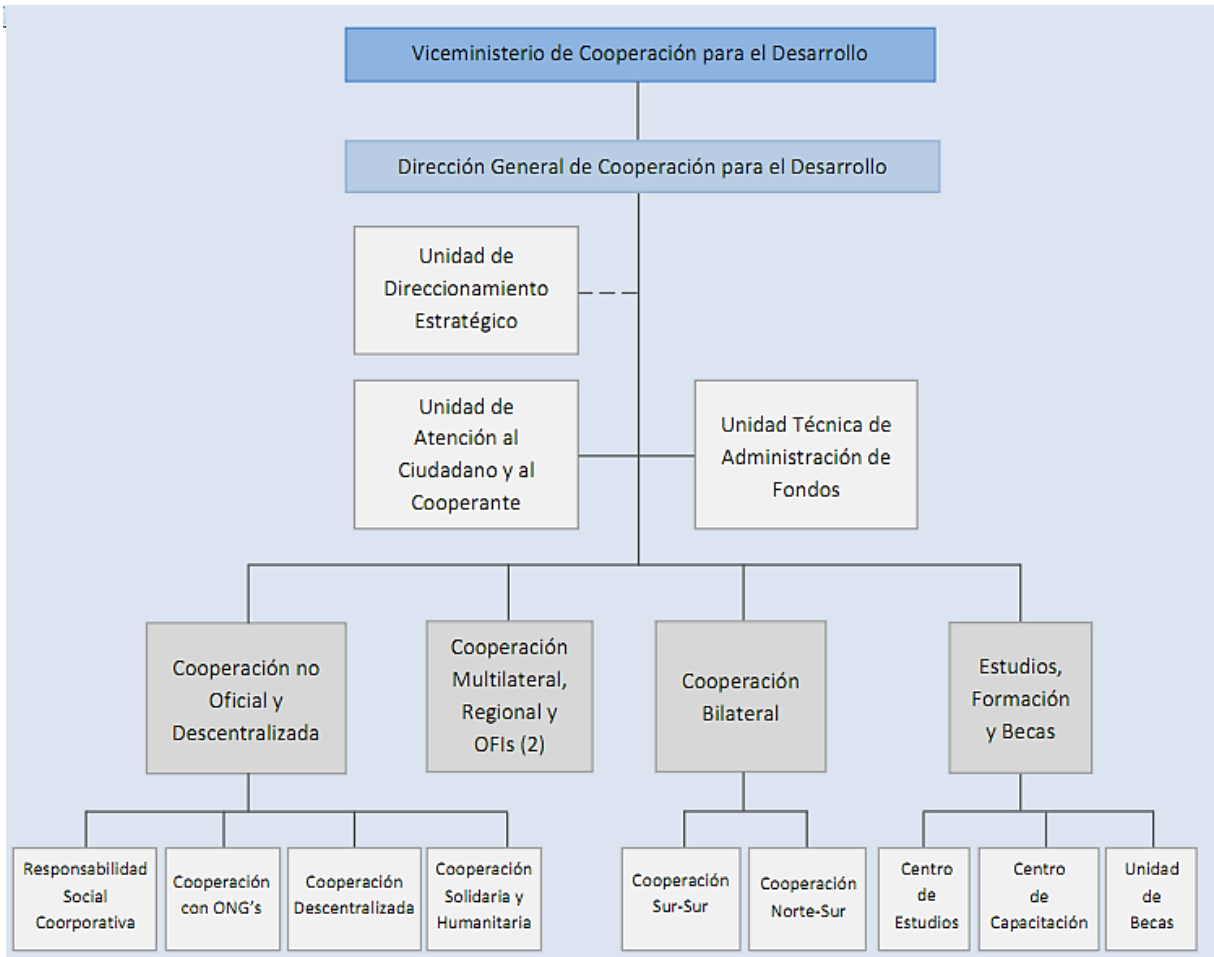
Viceministerio de Cooperación para el Desarrollo

Dirección General de Cooperación para el Desarrollo

Unidad de Direccionamiento Estratégico

Unidad de Atención al Ciudadano y al Cooperante

Unidad Técnica de Administración de Fondos

Cooperación no Oficial y Descentralizada

Cooperación Multilateral, Regional y OFIs (2)

Cooperación Bilateral

Estudios, Formación y Becas

Responsabilidad Social Coorporativa

Cooperación con ONG's

Cooperación Descentralizada

Cooperación Solidaria y Humanitaria

Cooperación Sur-Sur

Cooperación Norte-Sur

Centro de Estudios

Centro de Capacitación

Unidad de Becas